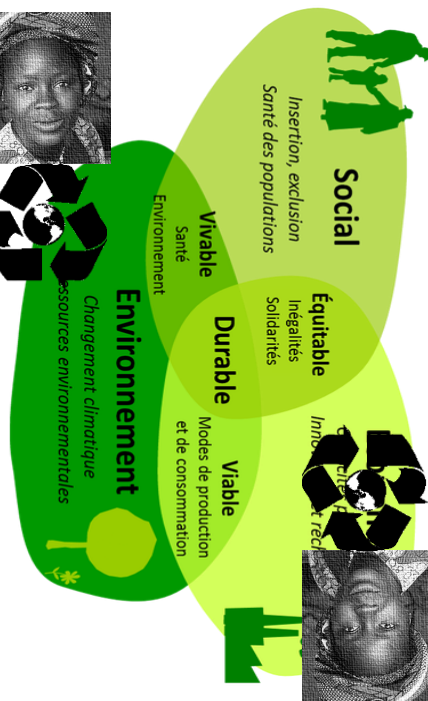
Social
Insertion, exclusion
Santé des populations

Vivable
Santé
Environnement

Équitable
Inégalités
Solidarités

Durable

Environnement
Changement climatique
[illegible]essources environnementales

Viable
Modes de production
et de consommation

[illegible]
Inn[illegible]
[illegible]t réc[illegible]